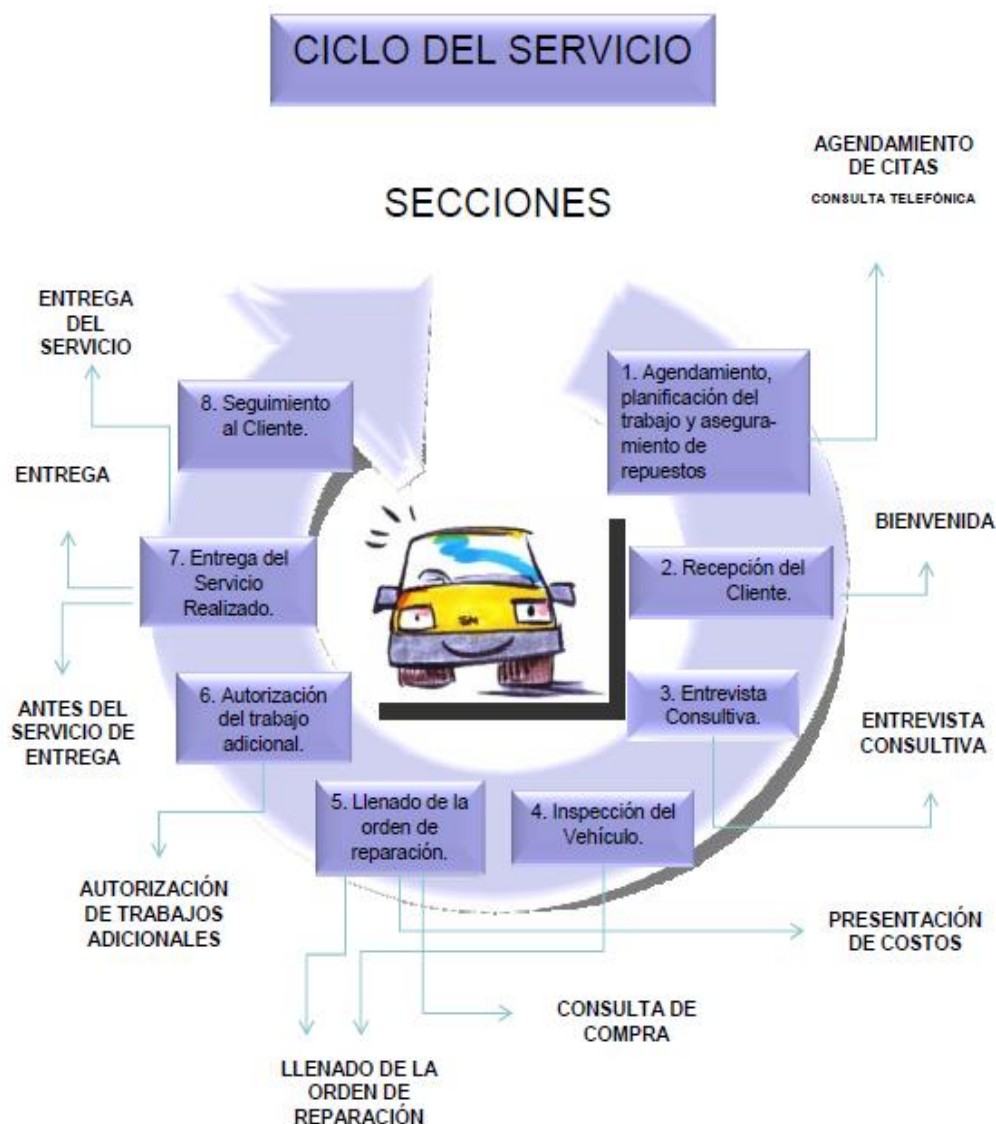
CICLO DEL SERVICIO

AGENDAMIENTO DE CITAS
CONSULTA TELEFÓNICA

SECCIONES

ENTREGA DEL SERVICIO

1. Agendamiento, planificación del trabajo y aseguramiento de repuestos

8. Seguimiento al Cliente.

ENTREGA

BIENVENIDA

7. Entrega del Servicio Realizado.

2. Recepción del Cliente.

6. Autorización del trabajo adicional.

3. Entrevista Consultiva.

ANTES DEL SERVICIO DE ENTREGA

ENTREVISTA CONSULTIVA

5. Llenado de la orden de reparación.

4. Inspección del Vehículo.

AUTORIZACIÓN DE TRABAJOS ADICIONALES

PRESENTACIÓN DE COSTOS

CONSULTA DE COMPRA

LLENADO DE LA ORDEN DE REPARACIÓN